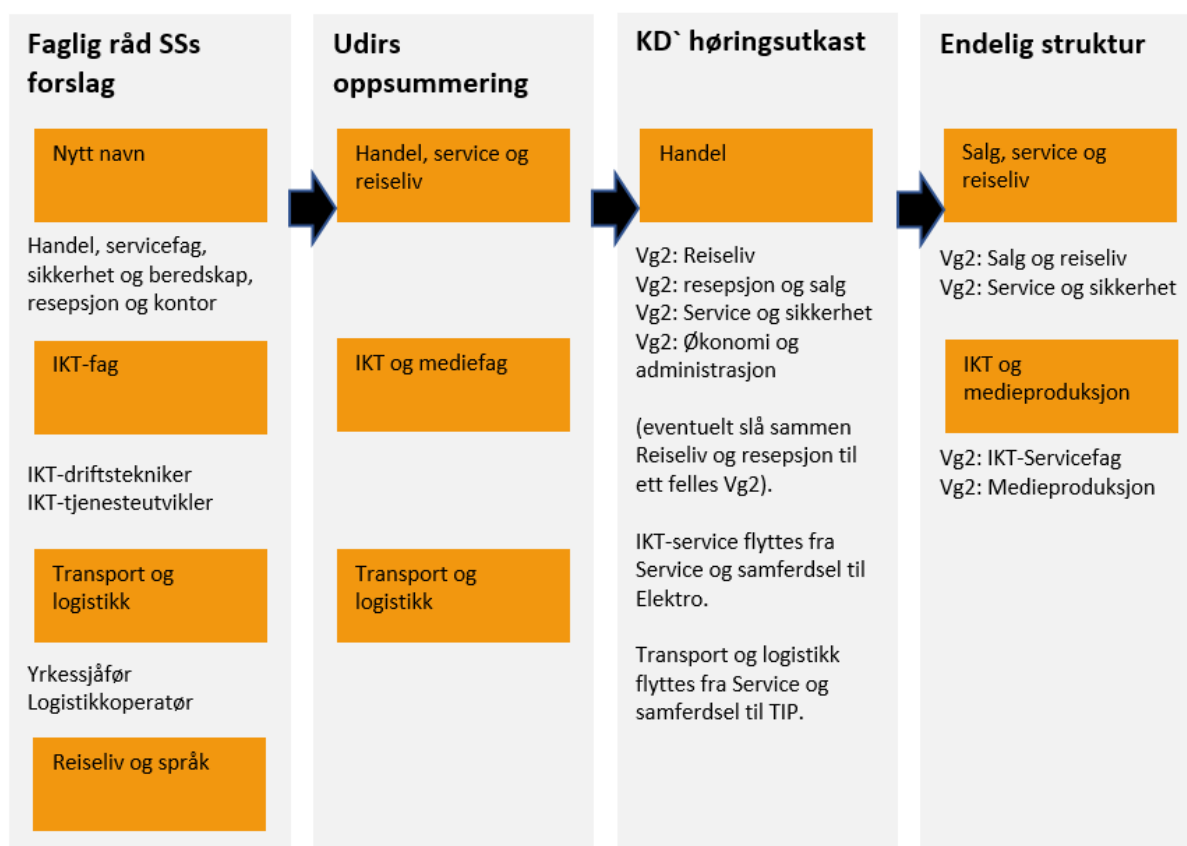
Faglig råd SSs forslag

Nytt navn

Handel, servicefag, sikkerhet og beredskap, resepsjon og kontor

IKT-fag

IKT-driftstekniker
IKT-tjenesteutvikler

Transport og logistikk

Yrkessjåfør
Logistikkoperatør

Reiseliv og språk

Udirs oppsummering

Handel, service og reiseliv

IKT og mediefag

Transport og logistikk

KD` høringsutkast

Handel

Vg2: Reiseliv
Vg2: resepsjon og salg
Vg2: Service og sikkerhet
Vg2: Økonomi og administrasjon

(eventuelt slå sammen Reiseliv og resepsjon til ett felles Vg2).

IKT-service flyttes fra Service og samferdsel til Elektro.

Transport og logistikk flyttes fra Service og samferdsel til TIP.

Endelig struktur

Salg, service og reiseliv

Vg2: Salg og reiseliv
Vg2: Service og sikkerhet

IKT og medieproduksjon

Vg2: IKT-Servicefag
Vg2: Medieproduksjon